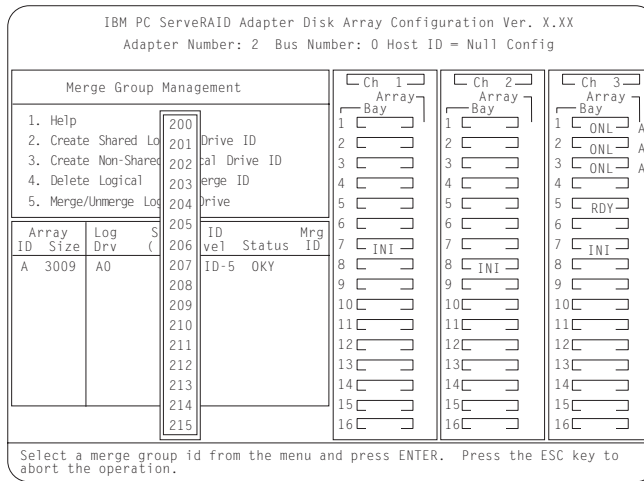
IBM PC ServeRAID Adapter Disk Array Configuration Ver. X.XX
Adapter Number: 2 Bus Number: 0 Host ID = Null Config

Merge Group Management

1. Help
2. Create Shared Lo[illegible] Drive ID
3. Create Non-Shared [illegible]cal Drive ID
4. Delete Logical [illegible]erge ID
5. Merge/Unmerge Lo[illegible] Drive

| Array ID | Size | Log Drv | S ( | ID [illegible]vel | Status | Mrg ID |
|---|---|---|---|---|---|---|
| A | 3009 | A0 | | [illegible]ID-5 | OKY | |

200
201
202
203
204
205
206
207
208
209
210
211
212
213
214
215

Ch 1
Array
Bay
1
2
3
4
5
6
7 INI
8
9
10
11
12
13
14
15
16

Ch 2
Array
Bay
1
2
3
4
5
6
7
8 INI
9
10
11
12
13
14
15
16

Ch 3
Array
Bay
1 ONL A
2 ONL A
3 ONL A
4
5 RDY
6
7 INI
8
9
10
11
12
13
14
15
16

Select a merge group id from the menu and press ENTER. Press the ESC key to abort the operation.